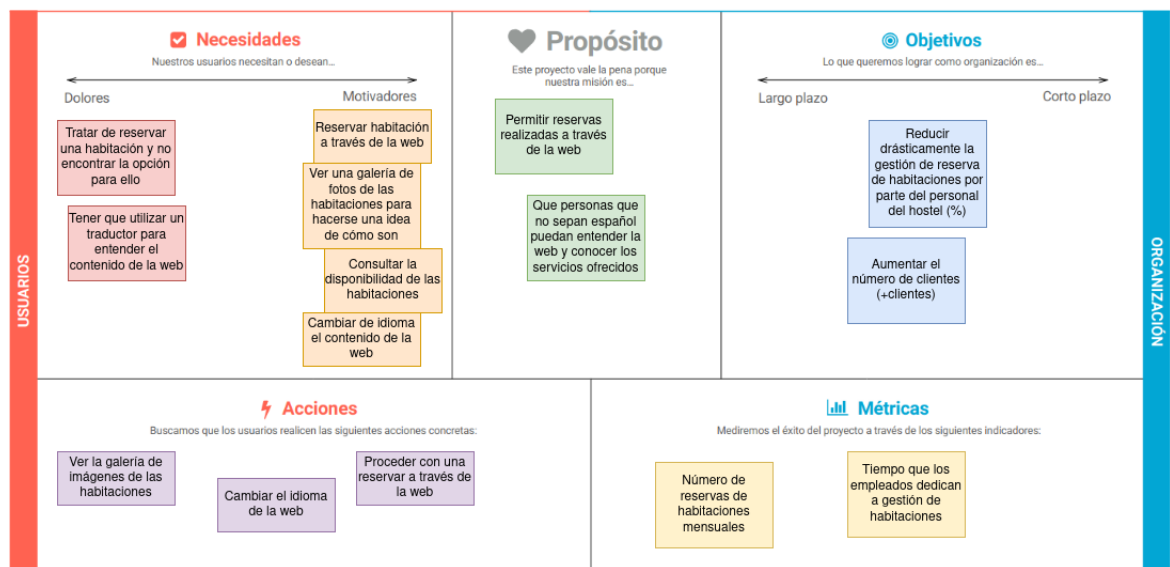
USUARIOS

Necesidades
Nuestros usuarios necesitan o desean...

Dolores

Motivadores

Tratar de reservar una habitación y no encontrar la opción para ello

Tener que utilizar un traductor para entender el contenido de la web

Reservar habitación a través de la web

Ver una galería de fotos de las habitaciones para hacerse una idea de cómo son

Consultar la disponibilidad de las habitaciones

Cambiar de idioma el contenido de la web

Propósito
Este proyecto vale la pena porque nuestra misión es...

Permitir reservas realizadas a través de la web

Que personas que no sepan español puedan entender la web y conocer los servicios ofrecidos

Objetivos
Lo que queremos lograr como organización es...

Largo plazo

Corto plazo

Reducir drásticamente la gestión de reserva de habitaciones por parte del personal del hostel (%)

Aumentar el número de clientes (+clientes)

ORGANIZACIÓN

Acciones
Buscamos que los usuarios realicen las siguientes acciones concretas:

Ver la galería de imágenes de las habitaciones

Cambiar el idioma de la web

Proceder con una reservar a través de la web

Métricas
Mediremos el éxito del proyecto a través de los siguientes indicadores:

Número de reservas de habitaciones mensuales

Tiempo que los empleados dedican a gestión de habitaciones